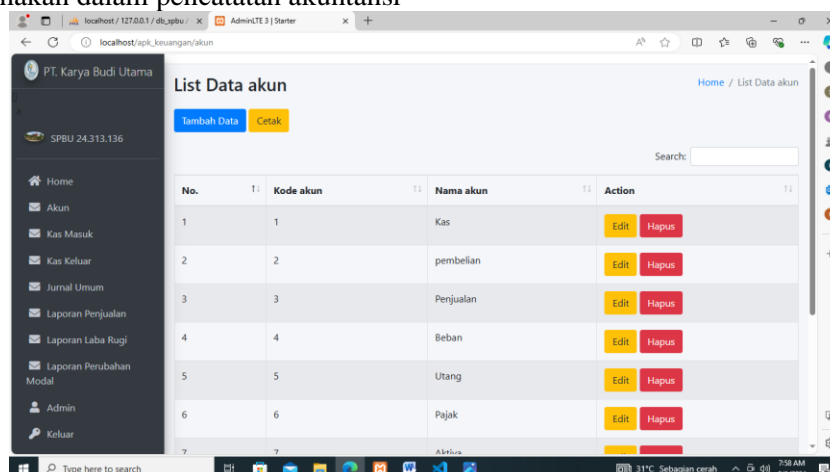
nakan dalam pencatatan akuntansi

localhost / 127.0.0.1 / db_spbu / × AdminLTE 3 | Starter ×

localhost/apk_keuangan/akun

PT. Karya Budi Utama

SPBU 24.313.136

Home
Akun
Kas Masuk
Kas Keluar
Jurnal Umum
Laporan Penjualan
Laporan Laba Rugi
Laporan Perubahan Modal
Admin
Keluar

List Data akun

Home / List Data akun

Tambah Data Cetak

Search:

| No. | Kode akun | Nama akun | Action |
|---|---|---|---|
| 1 | 1 | Kas | Edit Hapus |
| 2 | 2 | pembelian | Edit Hapus |
| 3 | 3 | Penjualan | Edit Hapus |
| 4 | 4 | Beban | Edit Hapus |
| 5 | 5 | Utang | Edit Hapus |
| 6 | 6 | Pajak | Edit Hapus |
| 7 | 7 | Aktiva | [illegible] |

Type here to search

31°C Sebagian cerah 7:58 AM